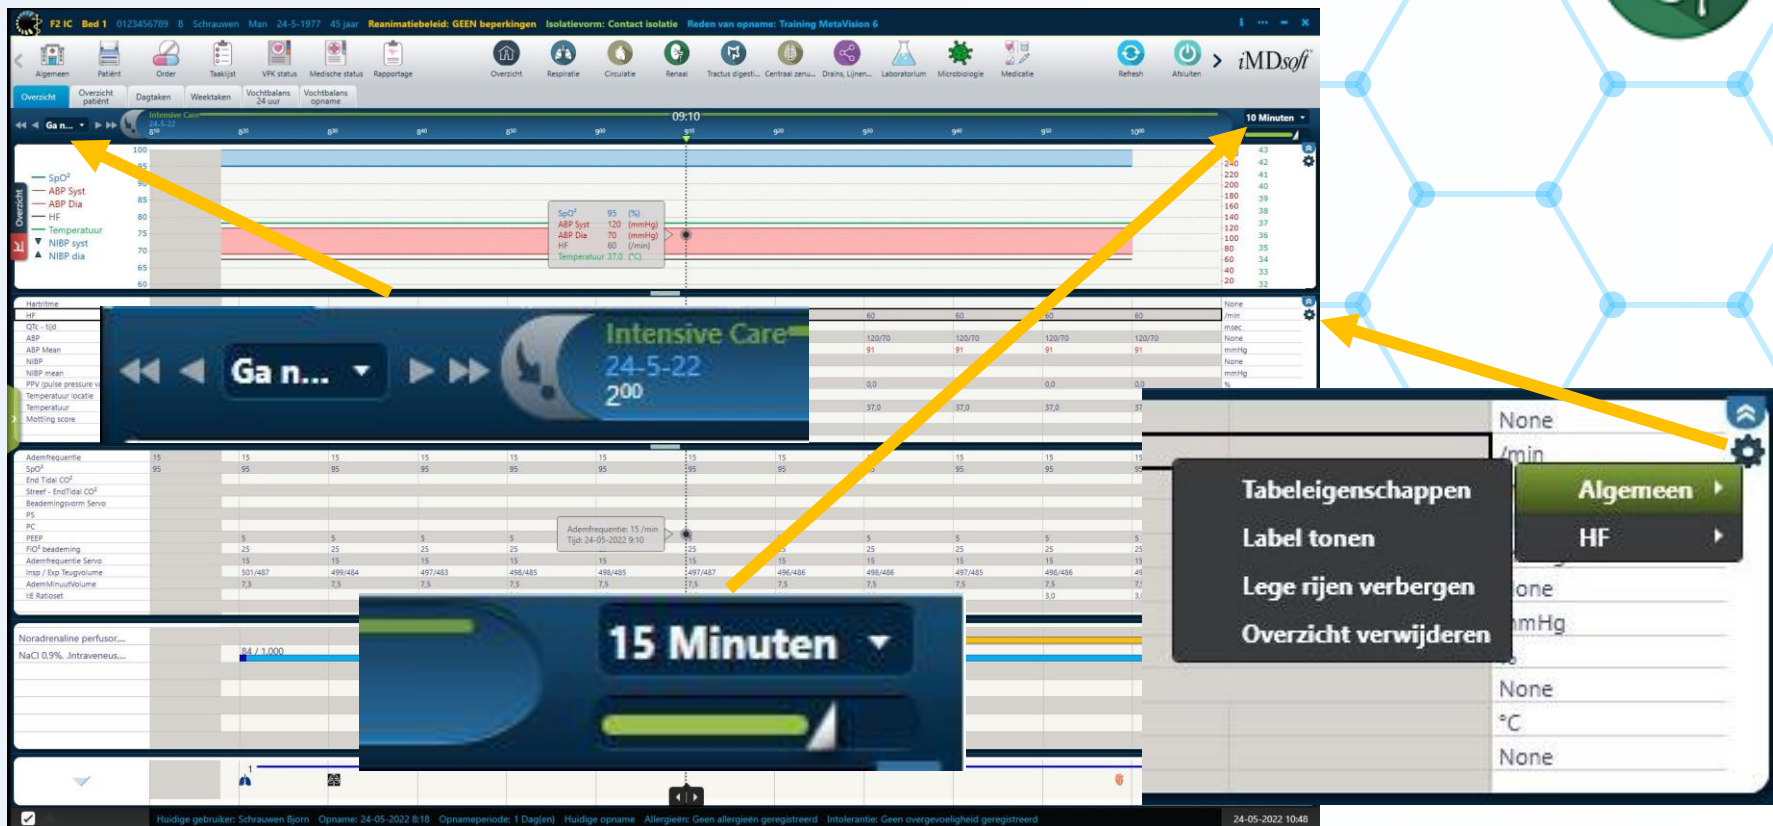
F2 IC Bed 1 0123456789 B Schrauwen Man 24-5-1977 45 jaar Reanimatiebeleid: GEEN beperkingen Isolatievorm: Contact isolatie Reden van opname: Training MetaVision 6

Algemeen Patiënt Order Taaklijst VPK status Medische status Rapportage Overzicht Respiratie Circulatie Renaal Tractus digesti... Centraal zenu... Drains, Lijnen... Laboratorium Microbiologie Medicatie Refresh Afsluiten iMDsoft

Overzicht Overzicht patiënt Dagtaken Weektaken Vochtbalans 24 uur Vochtbalans opname

Ga n... 09:10 10 Minuten

SpO² ABP Syst ABP Dia HF Temperatuur NIBP syst NIBP dia

SpO² 95 (%) ABP Syst 120 (mmHg) ABP Dia 70 (mmHg) HF 60 (/min) Temperatuur 37,0 (°C)

Hartritme HF QTc - tijd ABP ABP Mean NIBP NIBP mean PPV (pulse pressure v Temperatuur locatie Temperatuur Mottling score

Ademfrequentie SpO² End Tidal CO² Streef - EndTidal CO² Beademingsvorm Servo PS PC PEEP FiO² beademing Ademfrequentie Servo Insp / Exp Teugvolume AdemMinuutVolume I:E Ratioset

Ademfrequentie: 15 /min Tijd: 24-05-2022 9:10

Noradrenaline perfusor... NaCl 0,9% ,Intraveneus,...

Ga n... Intensive Care 24-5-22 2:00

15 Minuten

None /min Tabeleigenschappen Label tonen Lege rijen verbergen Overzicht verwijderen Algemeen HF one mHg None °C None

Huidige gebruiker: Schrauwen Bjorn Opname: 24-05-2022 8:18 Opnameperiode: 1 Dag(en) Huidige opname Allergieën: Geen allergieën geregistreerd Intolerantie: Geen overgevoeligheid geregistreerd 24-05-2022 10:48